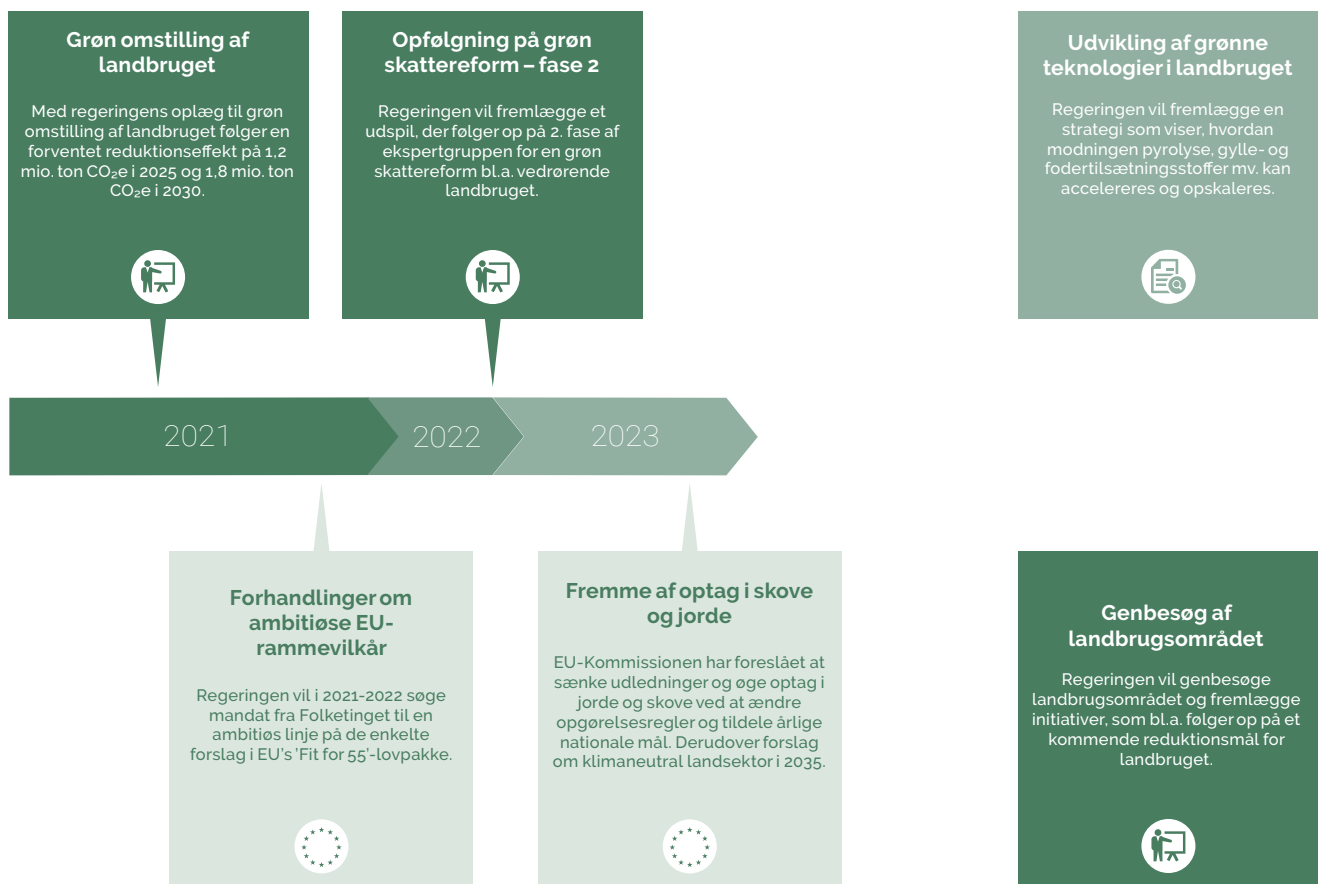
Grøn omstilling af landbruget

Med regeringens oplæg til grøn omstilling af landbruget følger en forventet reduktionseffekt på 1,2 mio. ton $CO_2e$ i 2025 og 1,8 mio. ton $CO_2e$ i 2030.

Opfølgning på grøn skattereform – fase 2

Regeringen vil fremlægge et udspil, der følger op på 2. fase af ekspertgruppen for en grøn skattereform bl.a. vedrørende landbruget.

Udvikling af grønne teknologier i landbruget

Regeringen vil fremlægge en strategi som viser, hvordan modningen pyrolyse, gylle- og fodertilsætningsstoffer mv. kan accelereres og opskaleres.

2021

2022

2023

Forhandlinger om ambitiøse EU-rammevilkår

Regeringen vil i 2021-2022 søge mandat fra Folketinget til en ambitiøs linje på de enkelte forslag i EU's 'Fit for 55'-lovpakke.

Fremme af optag i skove og jorde

EU-Kommissionen har foreslået at sænke udledninger og øge optag i jorde og skove ved at ændre opgørelsesregler og tildele årlige nationale mål. Derudover forslag om klimaneutral landsektor i 2035.

Genbesøg af landbrugsområdet

Regeringen vil genbesøge landbrugsområdet og fremlægge initiativer, som bl.a. følger op på et kommende reduktionsmål for landbruget.